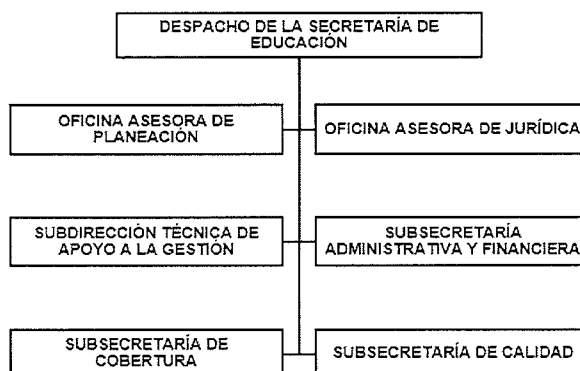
DESPACHO DE LA SECRETARÍA DE EDUCACIÓN

OFICINA ASESORA DE PLANEACIÓN

OFICINA ASESORA DE JURÍDICA

SUBDIRECCIÓN TÉCNICA DE APOYO A LA GESTIÓN

SUBSECRETARÍA ADMINISTRATIVA Y FINANCIERA

SUBSECRETARÍA DE COBERTURA

SUBSECRETARÍA DE CALIDAD